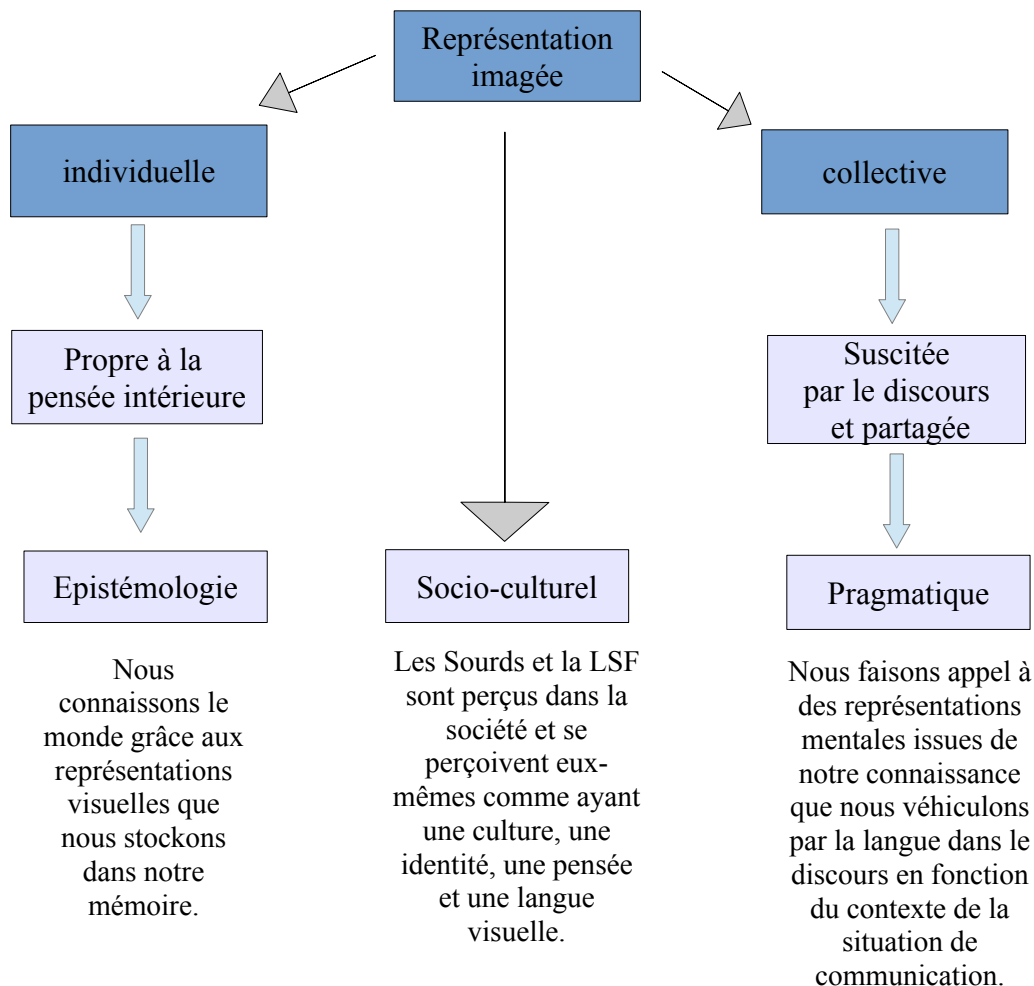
Représentation imagée

individuelle

Propre à la pensée intérieure

Epistémologie

Nous connaissons le monde grâce aux représentations visuelles que nous stockons dans notre mémoire.

Socio-culturel

Les Sourds et la LSF sont perçus dans la société et se perçoivent eux-mêmes comme ayant une culture, une identité, une pensée et une langue visuelle.

collective

Suscitée par le discours et partagée

Pragmatique

Nous faisons appel à des représentations mentales issues de notre connaissance que nous véhiculons par la langue dans le discours en fonction du contexte de la situation de communication.